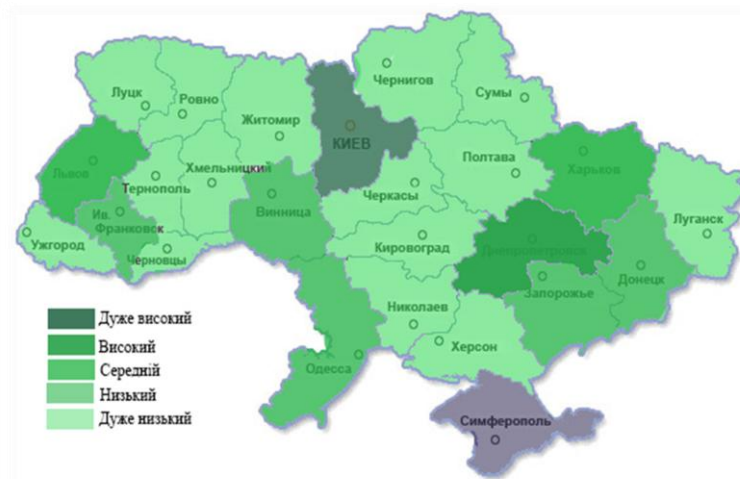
Луцк
Ровно
Житомир
КИЕВ
Чернигов
Сумы
Львов
Тернополь
Хмельницкий
Полтава
Харьков
Ив. Франковск
Винница
Черкасы
Луганск
Ужгород
Черновцы
Кировоград
Днепропетровск
Запорожье
Донецк
Николаев
Херсон
Одесса
Симферополь

Дуже високий
Високий
Середній
Низький
Дуже низький